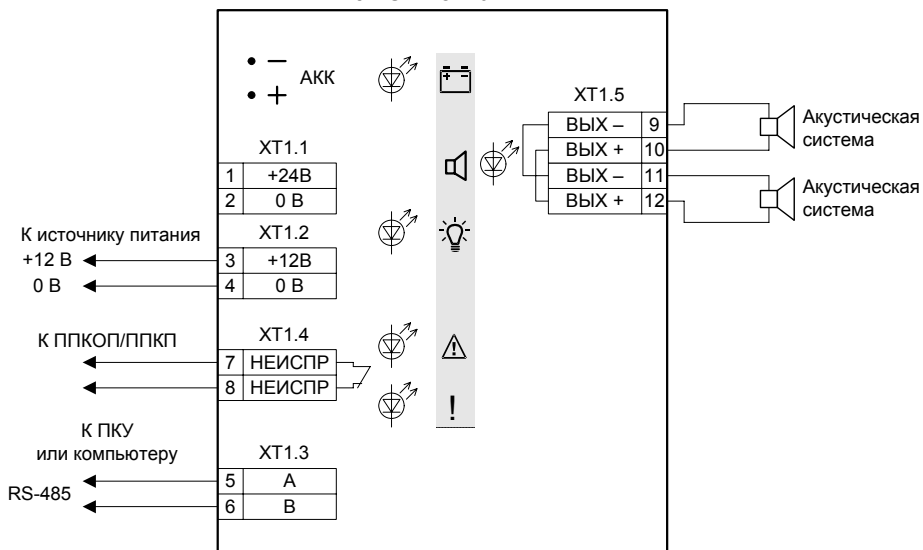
– АКК
+

XT1.1
| 1 | +24В |
|---|---|
| 2 | 0 В |

К источнику питания
XT1.2
+12 В
| 3 | +12В |
|---|---|
| 4 | 0 В |
0 В

К ППКОП/ППКП
XT1.4
| 7 | НЕИСПР |
|---|---|
| 8 | НЕИСПР |

К ПКУ
или компьютеру
XT1.3
RS-485
| 5 | A |
|---|---|
| 6 | B |

!

XT1.5
| ВЫХ – | 9 |
|---|---|
| ВЫХ + | 10 |
| ВЫХ – | 11 |
| ВЫХ + | 12 |

Акустическая система
Акустическая система